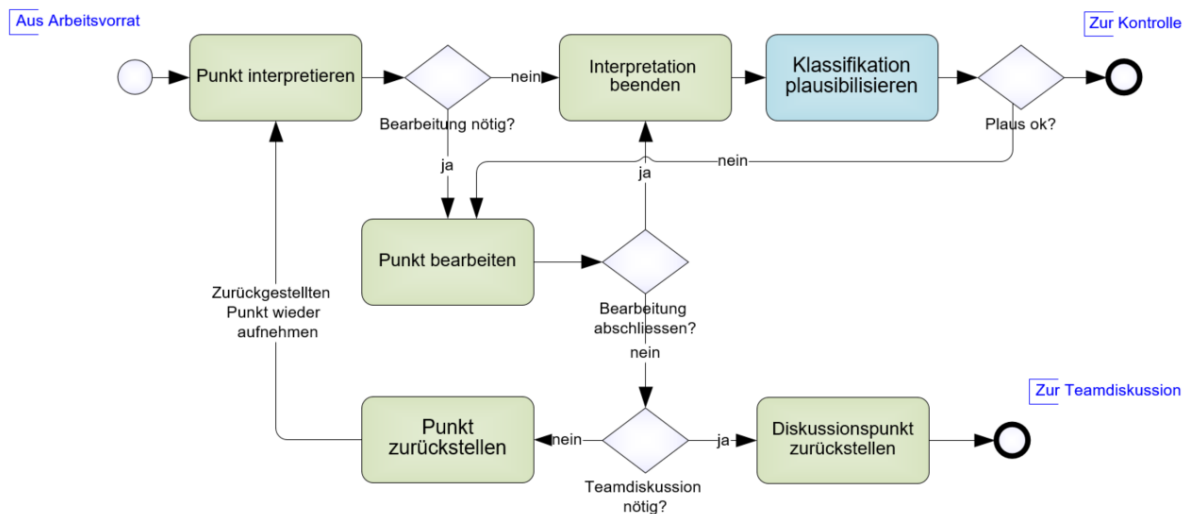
Aus Arbeitsvorrat

Zur Kontrolle

Punkt interpretieren

Bearbeitung nötig?

nein

Interpretation beenden

Klassifikation plausibilisieren

Plaus ok?

ja

nein

ja

Punkt bearbeiten

Bearbeitung abschliessen?

nein

Zurückgestellten Punkt wieder aufnehmen

Zur Teamdiskussion

Punkt zurückstellen

nein

Teamdiskussion nötig?

ja

Diskussionspunkt zurückstellen